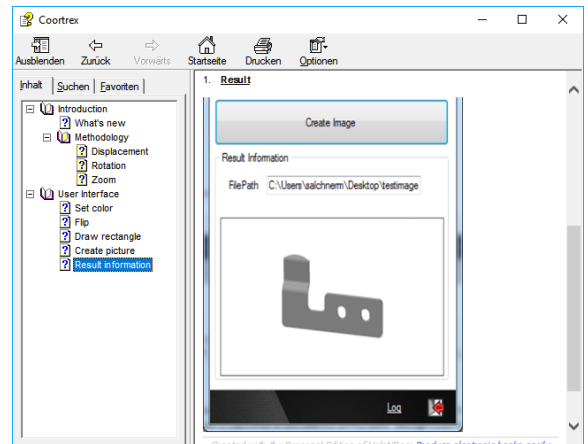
Coortrex

Ausblenden Zurück Vorwärts Startseite Drucken Optionen

Inhalt Suchen Favoriten

Introduction
What's new
Methodology
Displacement
Rotation
Zoom
User Interface
Set color
Flip
Draw rectangle
Create picture
Result information

1. Result

Create Image

Result Information

FilePath C:\Users\salchnerm\Desktop\testimage

Log

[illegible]